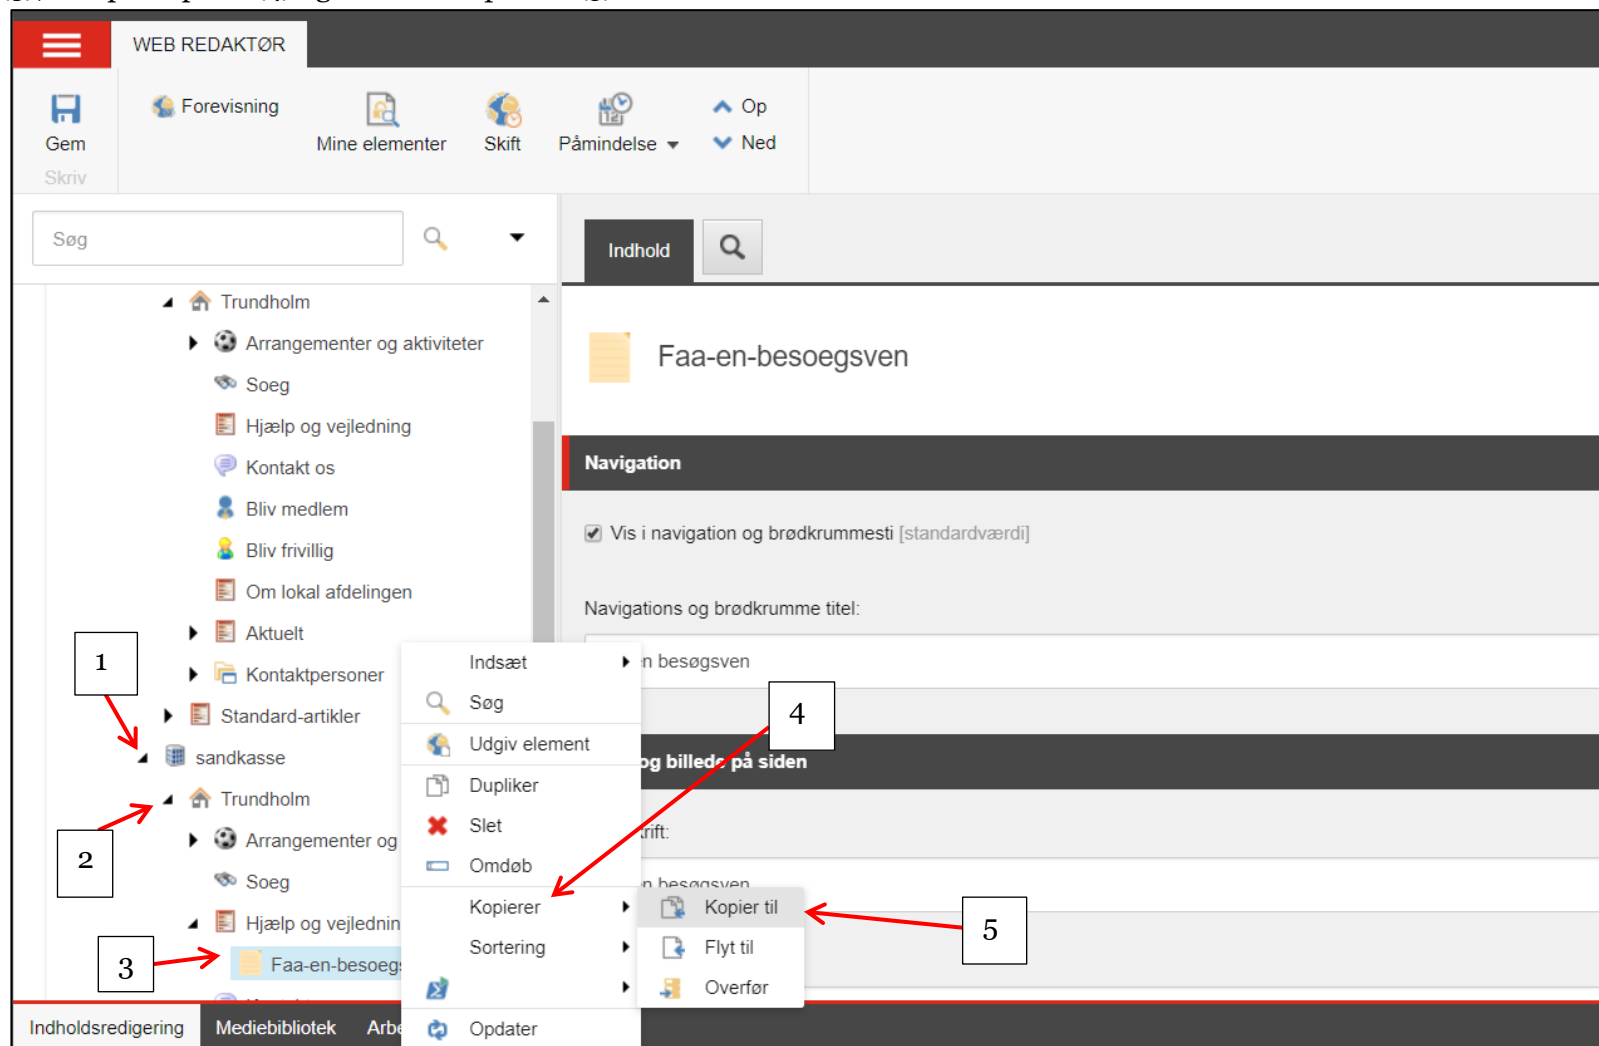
WEB REDAKTØR

Gem
Skriv

Forevisning
Mine elementer
Skift
Påmindelse
Op
Ned

Søg

Indhold

Trundholm
Arrangementer og aktiviteter
Soeg
Hjælp og vejledning
Kontakt os
Bliv medlem
Bliv frivillig
Om lokal afdelingen
Aktuelt
Kontaktpersoner
Standard-artikler
sandkasse
Trundholm
Arrangementer og
Soeg
Hjælp og vejlednin
Faa-en-besoeg

1
2
3
4
5

Indsæt
Søg
Udgiv element
Dupliker
Slet
Omdøb
Kopierer
Sortering
Opdater

Kopier til
Flyt til
Overfør

Faa-en-besoegsven

Navigation

Vis i navigation og brødkrummesti [standardværdi]

Navigations og brødkrumme titel:

n besøgsven

og billede på siden

rift:

n besøgsven

Indholdsredigering
Mediebibliotek
Arbe